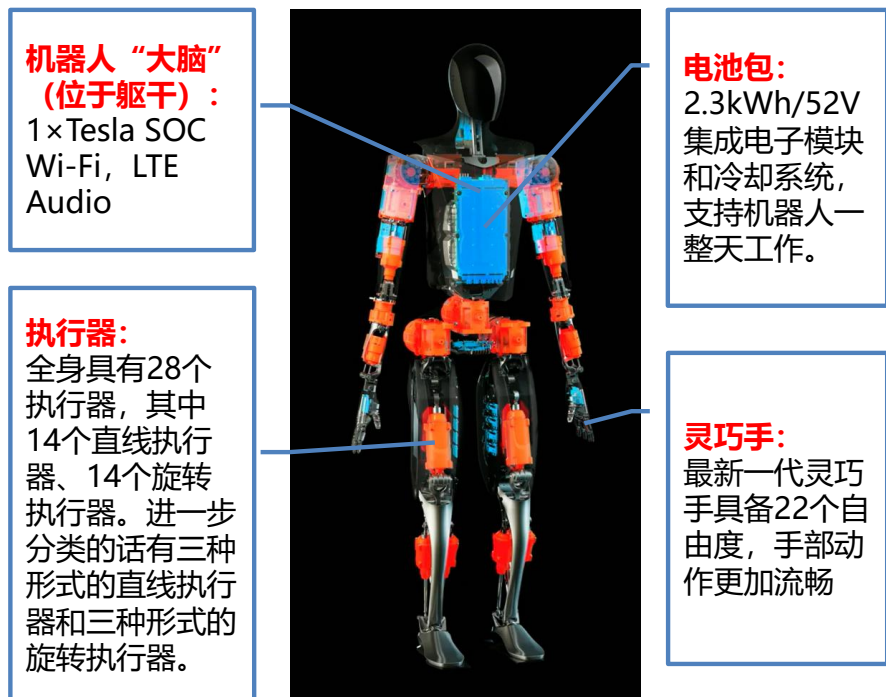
机器人“大脑”（位于躯干）：
1×Tesla SOC
Wi-Fi，LTE
Audio

执行器：
全身具有28个执行器，其中14个直线执行器、14个旋转执行器。进一步分类的话有三种形式的直线执行器和三种形式的旋转执行器。

电池包：
2.3kWh/52V
集成电子模块和冷却系统，支持机器人一整天工作。

灵巧手：
最新一代灵巧手具备22个自由度，手部动作更加流畅